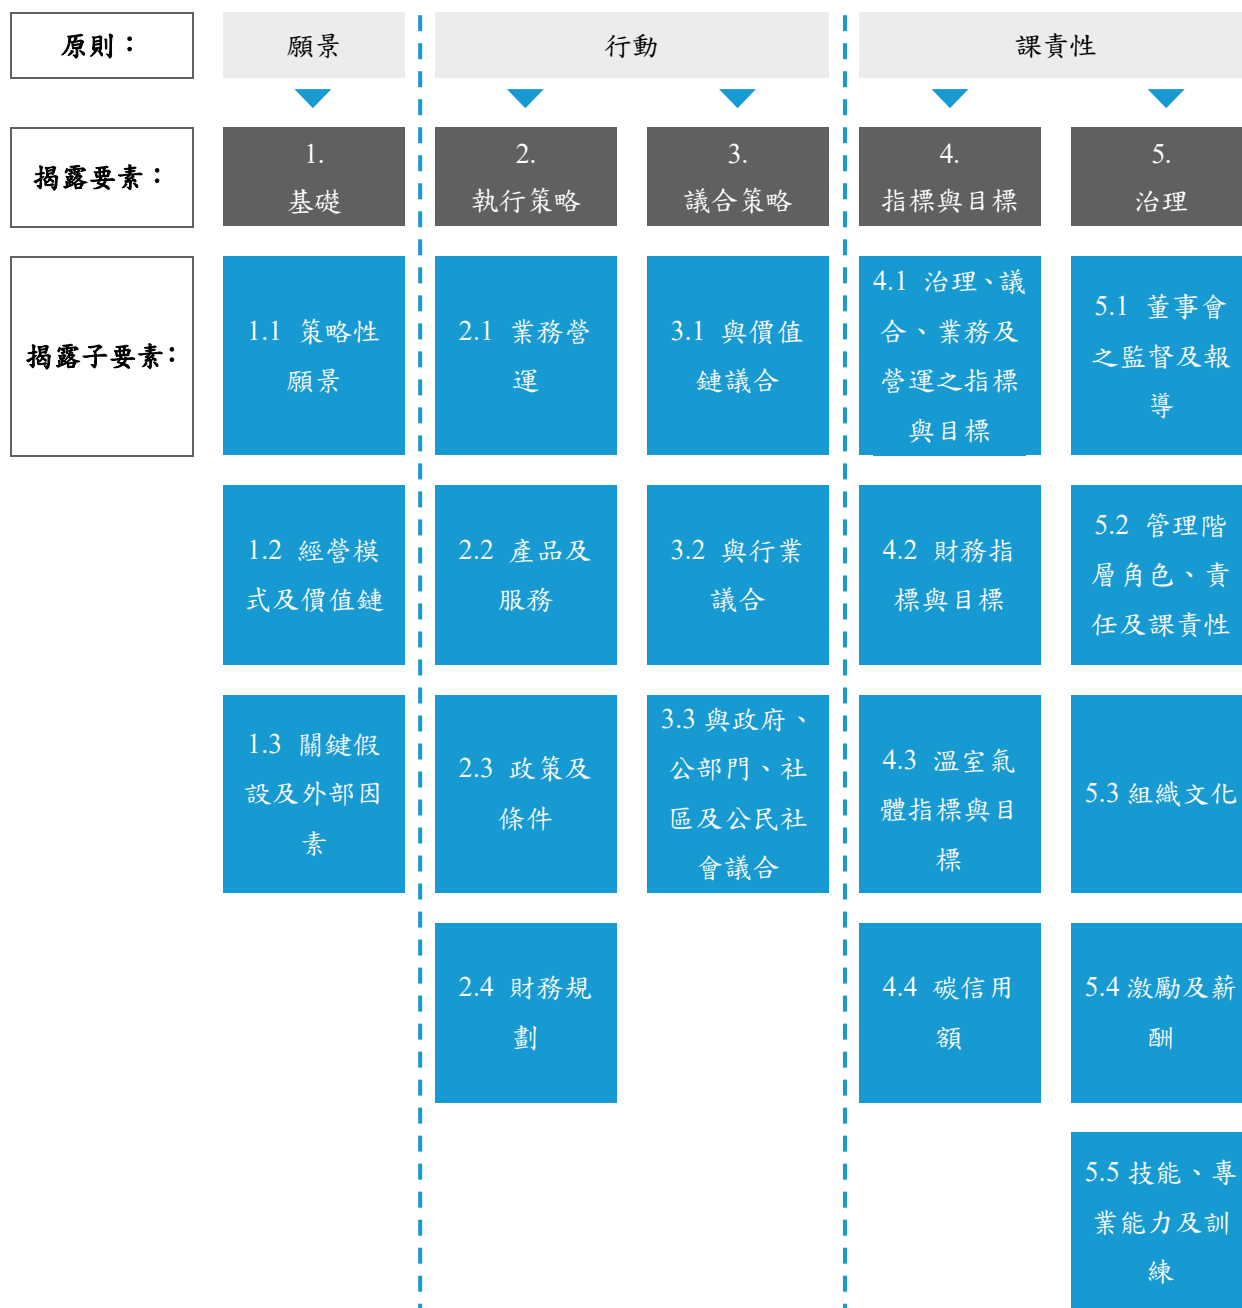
原則：

願景

行動

課責性

揭露要素：

1. 基礎

2. 執行策略

3. 議合策略

4. 指標與目標

5. 治理

揭露子要素：

1.1 策略性願景

1.2 經營模式及價值鏈

1.3 關鍵假設及外部因素

2.1 業務營運

2.2 產品及服務

2.3 政策及條件

2.4 財務規劃

3.1 與價值鏈議合

3.2 與行業議合

3.3 與政府、公部門、社區及公民社會議合

4.1 治理、議合、業務及營運之指標與目標

4.2 財務指標與目標

4.3 溫室氣體指標與目標

4.4 碳信用額

5.1 董事會之監督及報導

5.2 管理階層角色、責任及課責性

5.3 組織文化

5.4 激勵及薪酬

5.5 技能、專業能力及訓練